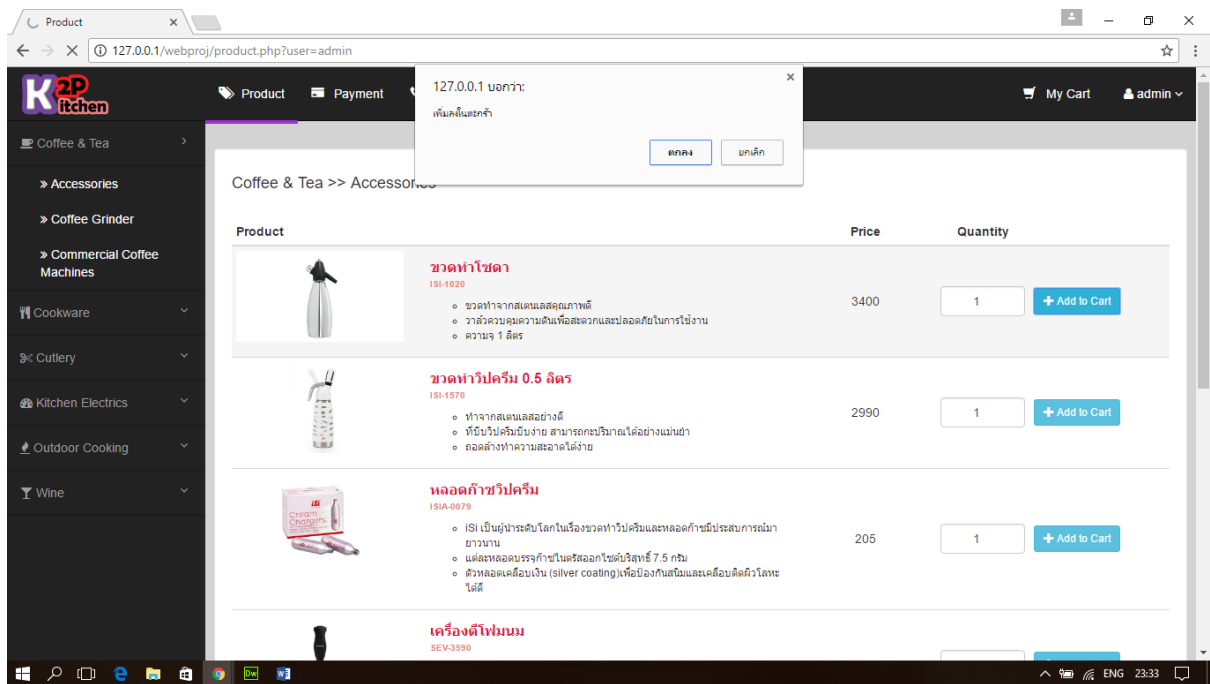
Product ×

127.0.0.1/webproj/product.php?user=admin

K2P Kitchen

Product Payment

My Cart admin

127.0.0.1 บอกว่า:

เพิ่มลงในตะกร้า

ตกลง ยกเลิก

Coffee & Tea

» Accessories

» Coffee Grinder

» Commercial Coffee Machines

Cookware

Cutlery

Kitchen Electrics

Outdoor Cooking

Wine

Coffee & Tea >> Accessories

| Product | | Price | Quantity | |
|---|---|---|---|---|
| | ขวดทำโซดา ISI-1020 ขวดทำจากสเตนเลสคุณภาพดี วาล์วควบคุมความดันเพื่อสะดวกและปลอดภัยในการใช้งาน ความจุ 1 ลิตร | 3400 | 1 | Add to Cart |
| | ขวดทำวิปครีม 0.5 ลิตร ISI-1570 ทำจากสเตนเลสอย่างดี ที่บีบวิปครีมบีบง่าย สามารถกะปริมาณได้อย่างแม่นยำ ถอดล้างทำความสะอาดได้ง่าย | 2990 | 1 | Add to Cart |
| | หลอดก๊าซวิปครีม ISIA-0079 ISi เป็นผู้นำระดับโลกในเรื่องขวดทำวิปครีมและหลอดก๊าซมีประสบการณ์มายาวนาน แต่ละหลอดบรรจุก๊าซไนตรัสออกไซด์บริสุทธิ์ 7.5 กรัม ตัวหลอดเคลือบเงิน (silver coating)เพื่อป้องกันสนิมและเคลือบติดผิวโลหะได้ดี | 205 | 1 | Add to Cart |
| | เครื่องตีโฟมนม SEV-3590 | | | |

ENG 23:33